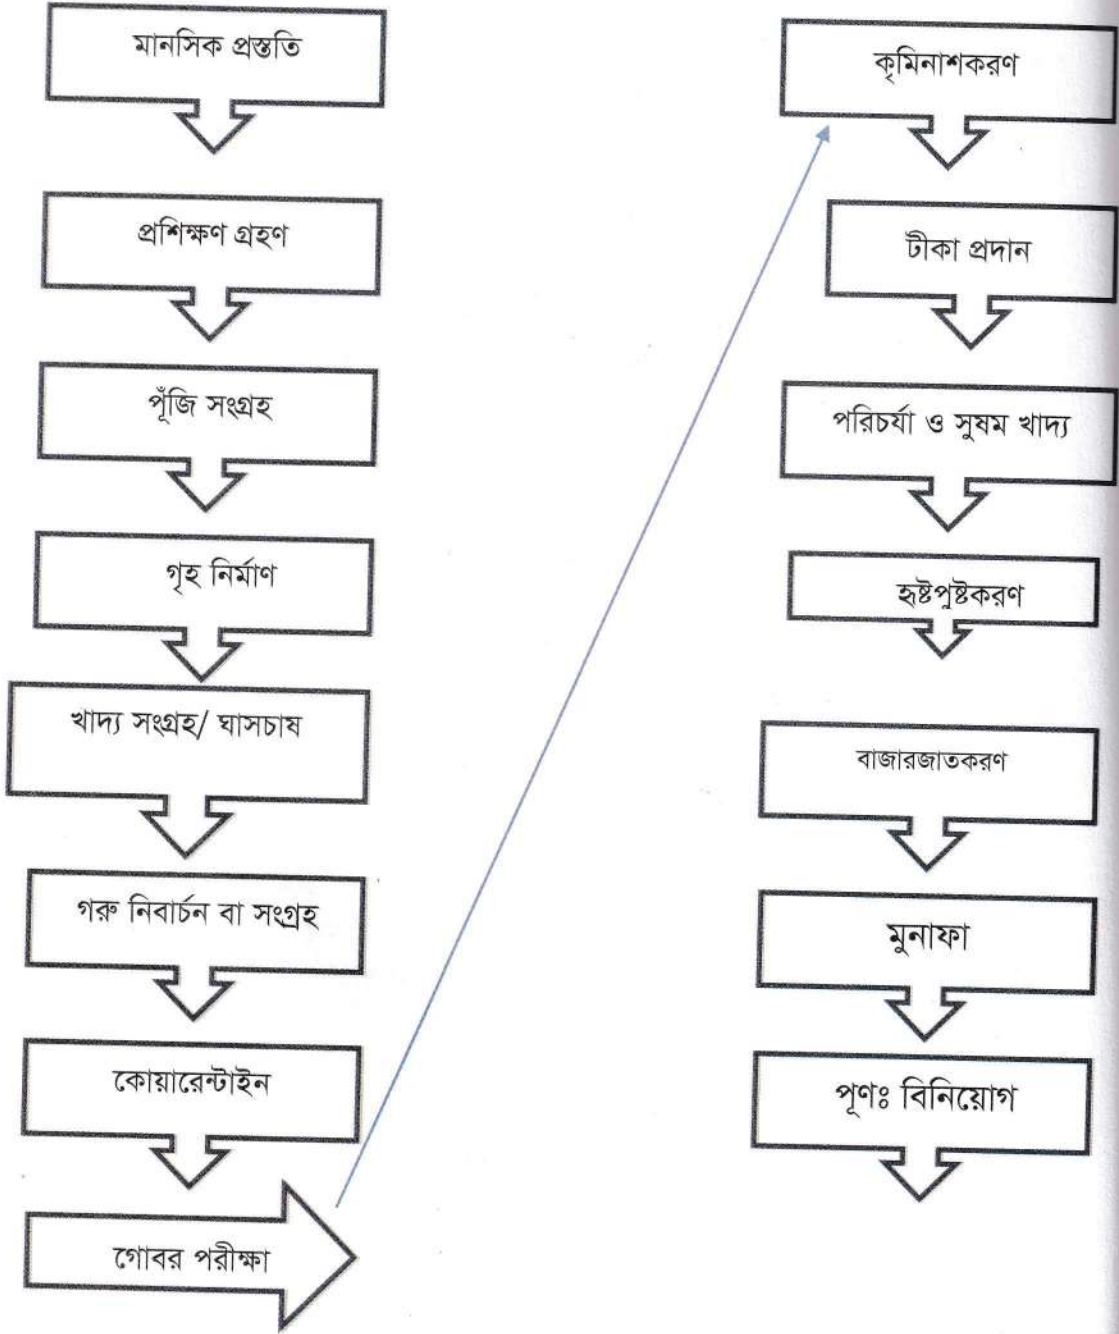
মানসিক প্রস্তুতি

প্রশিক্ষণ গ্রহণ

পূঁজি সংগ্রহ

গৃহ নির্মাণ

খাদ্য সংগ্রহ/ ঘাসচাষ

গরু নিবার্চন বা সংগ্রহ

কোয়ারেন্টাইন

গোবর পরীক্ষা

কৃমিনাশকরণ

টীকা প্রদান

পরিচর্যা ও সুষম খাদ্য

হৃষ্টপুষ্টকরণ

বাজারজাতকরণ

মুনাফা

পূণঃ বিনিয়োগ